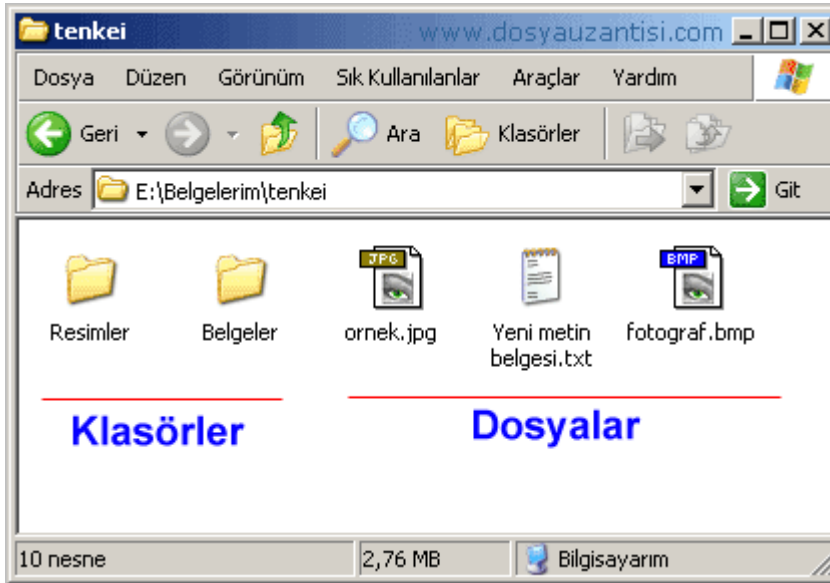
tenkei www.dosyauzantisi.com

Dosya Düzen Görünüm Sık Kullanılanlar Araçlar Yardım

Geri Ara Klasörler

Adres E:\Belgelerim\tenkei Git

Resimler

Belgeler

JPG ornek.jpg

Yeni metin belgesi.txt

BMP fotograf.bmp

Klasörler

Dosyalar

10 nesne 2,76 MB Bilgisayarım